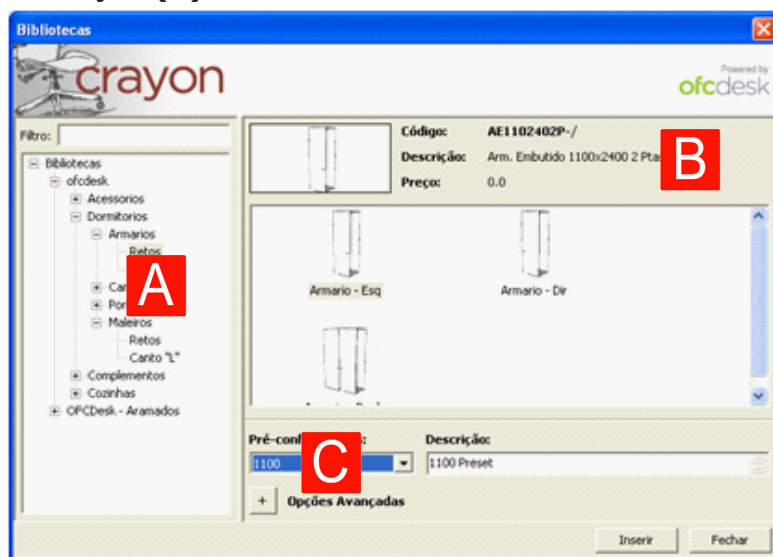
Bibliotecas

crayon

Powered by ofcdesk

Filtro:

Bibliotecas
ofcdesk
Acessorios
Dormitorios
Armarios
Retos
Ca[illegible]
Por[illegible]
Maleiros
Retos
Canto "L"
Complementos
Cozinhas
OFCDesk - Aramados

A

Código: AE1102402P-/
Descrição: Arm. Embutido 1100x2400 2 Pta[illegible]
Preço: 0.0

B

Armario - Esq
Armario - Dir

Pré-con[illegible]s:
1100

C

Descrição:
1100 Preset

+ Opções Avançadas

Inserir
Fechar